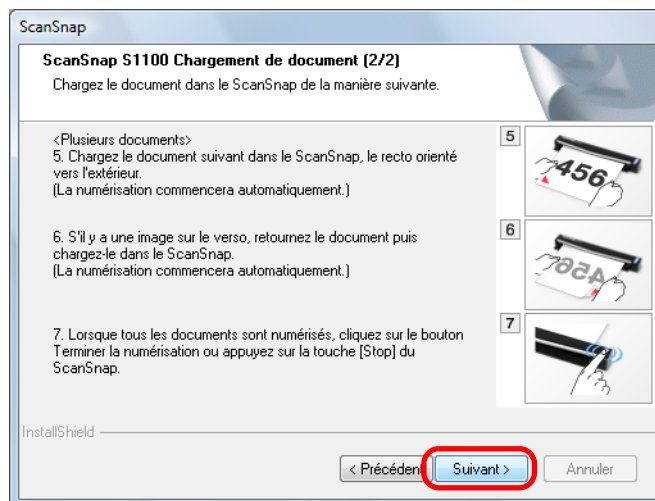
ScanSnap

ScanSnap S1100 Chargement de document (2/2)

Chargez le document dans le ScanSnap de la manière suivante.

<Plusieurs documents>
5. Chargez le document suivant dans le ScanSnap, le recto orienté vers l'extérieur.
(La numérisation commencera automatiquement.)

5

456

6. S'il y a une image sur le verso, retournez le document puis chargez-le dans le ScanSnap.
(La numérisation commencera automatiquement.)

6

456

7. Lorsque tous les documents sont numérisés, cliquez sur le bouton Terminer la numérisation ou appuyez sur la touche [Stop] du ScanSnap.

7

InstallShield

< Précédent

Suivant >

Annuler